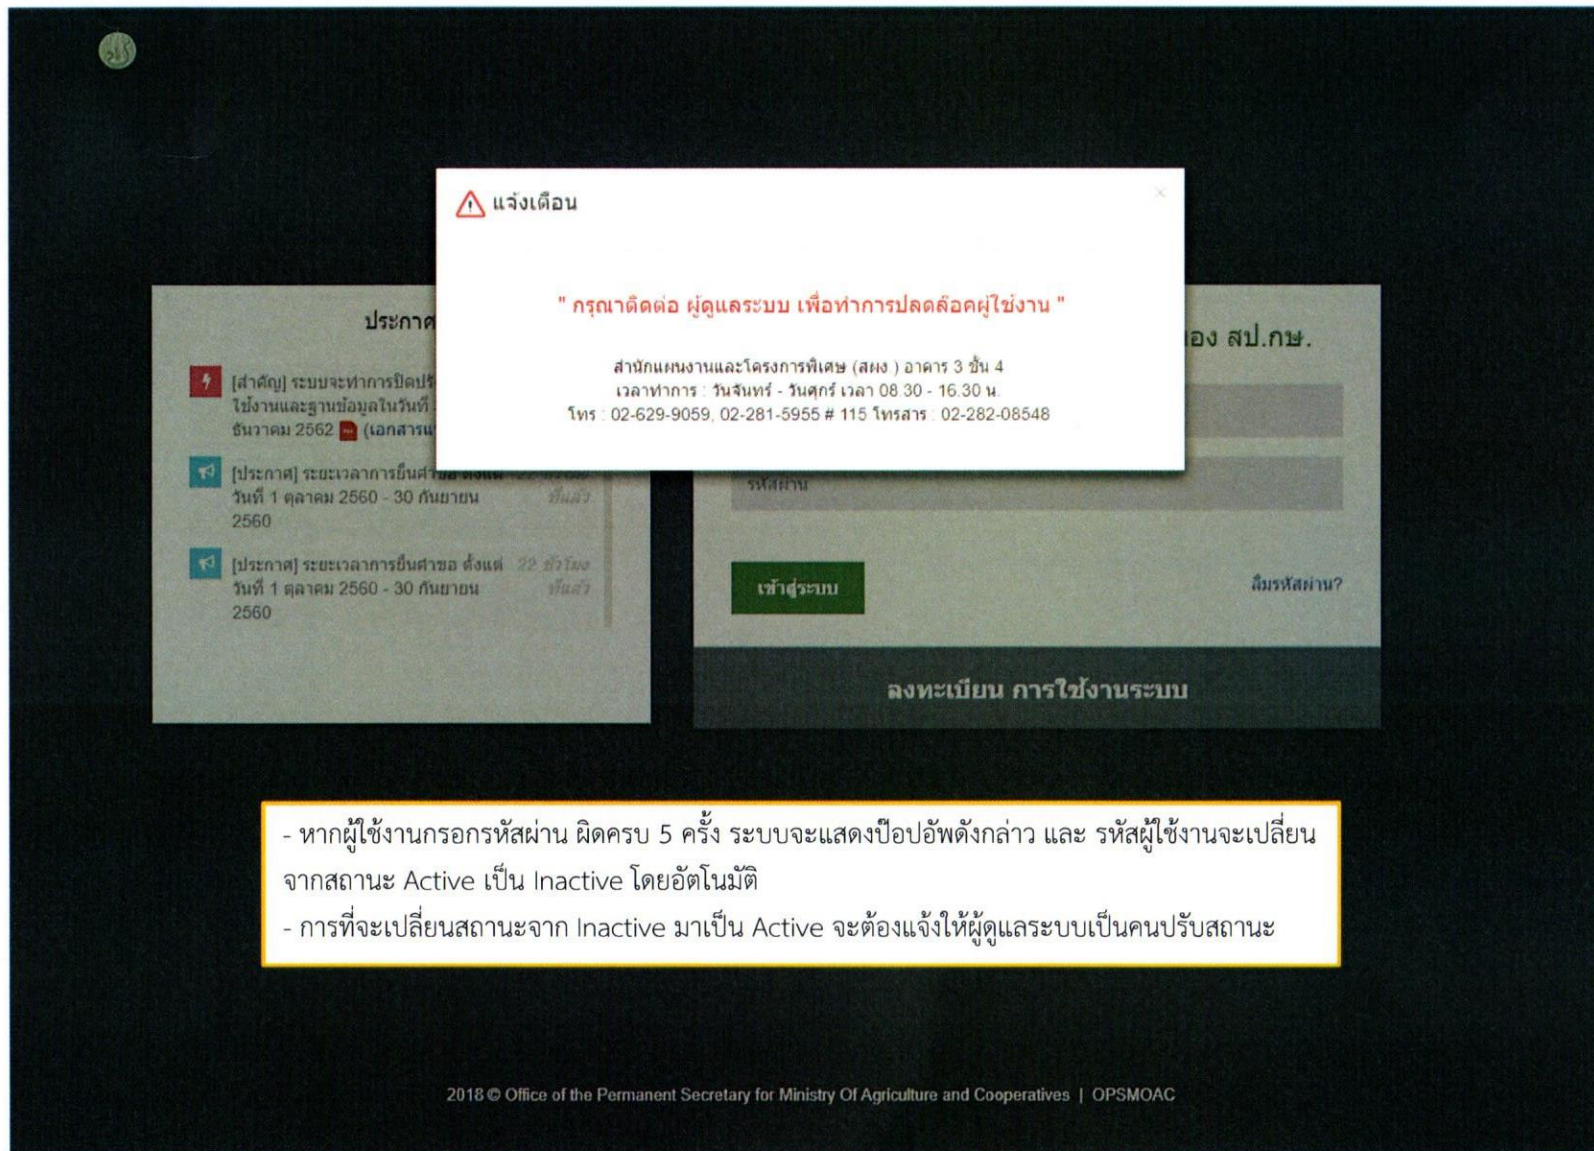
แจ้งเตือน

" กรุณาติดต่อ ผู้ดูแลระบบ เพื่อทำการปลดล็อคผู้ใช้งาน "

สำนักแผนงานและโครงการพิเศษ (สผง ) อาคาร 3 ชั้น 4
เวลาทำการ : วันจันทร์ - วันศุกร์ เวลา 08.30 - 16.30 น.
โทร : 02-629-9059, 02-281-5955 # 115 โทรสาร : 02-282-08548

ประกาศ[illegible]

[สำคัญ] ระบบจะทำการปิดปร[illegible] ใช้งานและฐานข้อมูลในวันที่ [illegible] ธันวาคม 2562 (เอกสารแ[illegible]

[ประกาศ] ระยะเวลาการยื่นคำขอ ตั้งแต่ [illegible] วันที่ 1 ตุลาคม 2560 - 30 กันยายน 2560 ที่แล้ว

[ประกาศ] ระยะเวลาการยื่นคำขอ ตั้งแต่ 22 ชั่วโมง วันที่ 1 ตุลาคม 2560 - 30 กันยายน 2560 ที่แล้ว

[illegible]อง สป.กษ.

รหัสผ่าน

เข้าสู่ระบบ

ลืมรหัสผ่าน?

ลงทะเบียน การใช้งานระบบ

- หากผู้ใช้งานกรอกรหัสผ่าน ผิดครบ 5 ครั้ง ระบบจะแสดงป๊อปอัพดังกล่าว และ รหัสผู้ใช้งานจะเปลี่ยนจากสถานะ Active เป็น Inactive โดยอัตโนมัติ
- การที่จะเปลี่ยนสถานะจาก Inactive มาเป็น Active จะต้องแจ้งให้ผู้ดูแลระบบเป็นคนปรับสถานะ

2018 © Office of the Permanent Secretary for Ministry Of Agriculture and Cooperatives | OPSMOAC